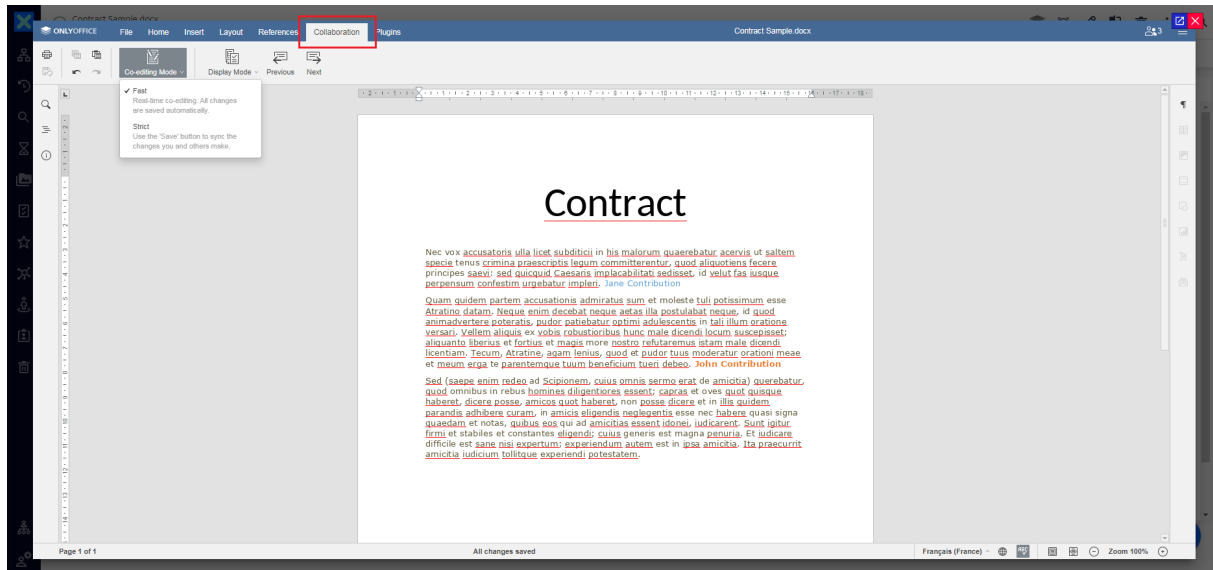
Contract Sample.docx

ONLYOFFICE File Home Insert Layout References Collaboration Plugins Contract Sample.docx 3

Co-editing Mode Display Mode Previous Next

✓ Fast
Real-time co-editing. All changes are saved automatically.

Strict
Use the 'Save' button to sync the changes you and others make.

Contract

Nec vox accusatoris ulla licet subditicii in his malorum quaerebatur acervis ut saltem specie tenus crimina praescriptis legum committerentur, quod aliquotiens fecere principes saevi: sed quicquid Caesaris implacabilitati sedisset, id velut fas iusque perpensum confestim urgebatur impleri. Jane Contribution

Quam quidem partem accusationis admiratus sum et moleste tuli potissimum esse Atratino datam. Neque enim decebat neque aetas illa postulabat neque, id quod animadvertere poteratis, pudor patiebatur optimi adulescentis in tali illum oratione versari. Vellem aliquis ex vobis robustioribus hunc male dicendi locum suscepisset; aliquanto liberius et fortius et magis more nostro refutaremus istam male dicendi licentiam. Tecum, Atratine, agam lenius, quod et pudor tuus moderatur orationi meae et meum erga te parentemque tuum beneficium tueri debeo. John Contribution

Sed (saepe enim redeo ad Scipionem, cuius omnis sermo erat de amicitia) querebatur, quod omnibus in rebus homines diligentiores essent; capras et oves quot quisque haberet, dicere posse, amicos quot haberet, non posse dicere et in illis quidem parandis adhibere curam, in amicis eligendis neglegentis esse nec habere quasi signa quaedam et notas, quibus eos qui ad amicitias essent idonei, iudicarent. Sunt igitur firmi et stabiles et constantes eligendi; cuius generis est magna penuria. Et iudicare difficile est sane nisi expertum; experiendum autem est in ipsa amicitia. Ita praecurrit amicitia iudicium tollitque experiendi potestatem.

Page 1 of 1 All changes saved Français (France) Zoom 100%